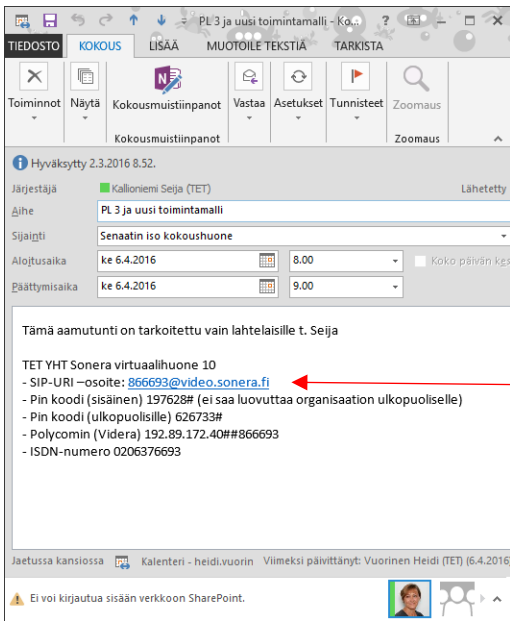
PL 3 ja uusi toimintamalli - Ko...

?

TIEDOSTO KOKOUS LISÄÄ MUOTOILE TEKSTIÄ TARKISTA

Toiminnot Näytä Kokousmuistiinpanot Vastaa Asetukset Tunnisteet Zoomaus

Kokousmuistiinpanot Zoomaus

Hyväksytty 2.3.2016 8.52.

Järjestäjä Kallioniemi Seija (TET) Lähetetty

Aihe PL 3 ja uusi toimintamalli

Sijainti Senaatin iso kokoushuone

Aloitusaika ke 6.4.2016 8.00 Koko päivän kes

Päättymisaika ke 6.4.2016 9.00

Tämä aamutunti on tarkoitettu vain lahtelaisille t. Seija

TET YHT Sonera virtuaalihuone 10
- SIP-URI –osoite: 866693@video.sonera.fi
- Pin koodi (sisäinen) 197628# (ei saa luovuttaa organisaation ulkopuolisille)
- Pin koodi (ulkopuolisille) 626733#
- Polycomin (Videra) 192.89.172.40##866693
- ISDN-numero 0206376693

Jaetussa kansiossa Kalenteri - heidi.vuorin Viimeksi päivittänyt: Vuorinen Heidi (TET) (6.4.2016)

Ei voi kirjautua sisään verkkoon SharePoint.